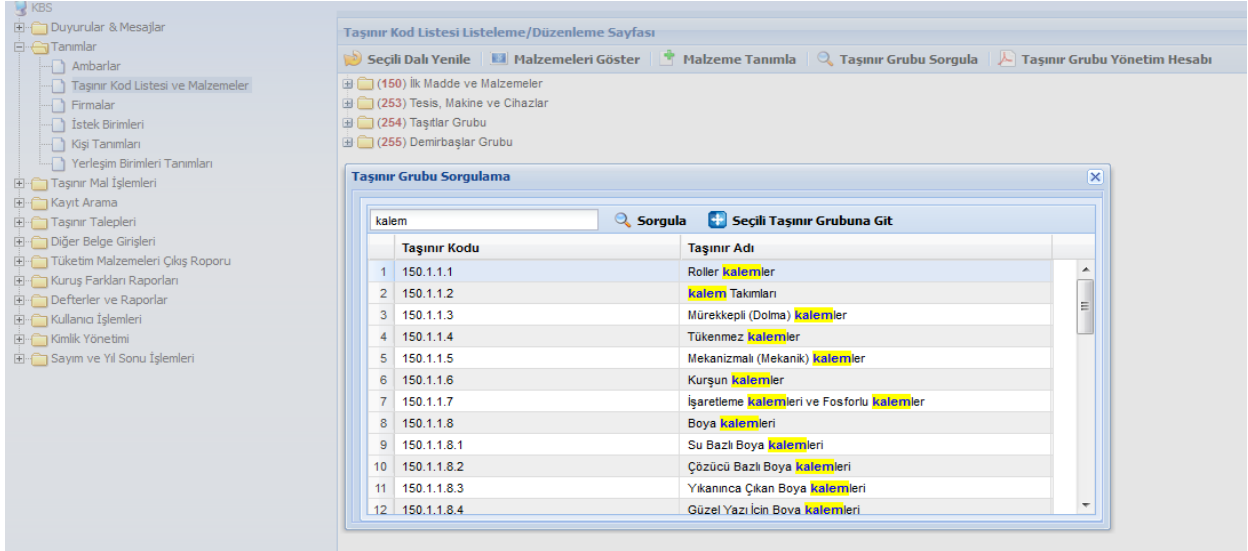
KBS
Duyurular & Mesajlar
Tanımlar
Ambarlar
Taşınır Kod Listesi ve Malzemeler
Firmalar
İstek Birimleri
Kişi Tanımları
Yerleşim Birimleri Tanımları
Taşınır Mal İşlemleri
Kayıt Arama
Taşınır Talepleri
Diğer Belge Girişleri
Tüketim Malzemeleri Çıkış Roporu
Kuruş Farkları Raporları
Defterler ve Raporlar
Kullanıcı İşlemleri
Kimlik Yönetimi
Sayım ve Yıl Sonu İşlemleri

Taşınır Kod Listesi Listeleme/Düzenleme Sayfası
Seçili Dalı Yenile | Malzemeleri Göster | Malzeme Tanımla | Taşınır Grubu Sorgula | Taşınır Grubu Yönetim Hesabı
(150) İlk Madde ve Malzemeler
(253) Tesis, Makine ve Cihazlar
(254) Taşıtlar Grubu
(255) Demirbaşlar Grubu

Taşınır Grubu Sorgulama
kalem
Sorgula
Seçili Taşınır Grubuna Git

| | Taşınır Kodu | Taşınır Adı |
|---|---|---|
| 1 | 150.1.1.1 | Roller kalemler |
| 2 | 150.1.1.2 | kalem Takımları |
| 3 | 150.1.1.3 | Mürekkepli (Dolma) kalemler |
| 4 | 150.1.1.4 | Tükenmez kalemler |
| 5 | 150.1.1.5 | Mekanizmalı (Mekanik) kalemler |
| 6 | 150.1.1.6 | Kurşun kalemler |
| 7 | 150.1.1.7 | İşaretleme kalemleri ve Fosforlu kalemler |
| 8 | 150.1.1.8 | Boya kalemleri |
| 9 | 150.1.1.8.1 | Su Bazlı Boya kalemleri |
| 10 | 150.1.1.8.2 | Çözücü Bazlı Boya kalemleri |
| 11 | 150.1.1.8.3 | Yıkanınca Çıkan Boya kalemleri |
| 12 | 150.1.1.8.4 | Güzel Yazı İçin Boya kalemleri |